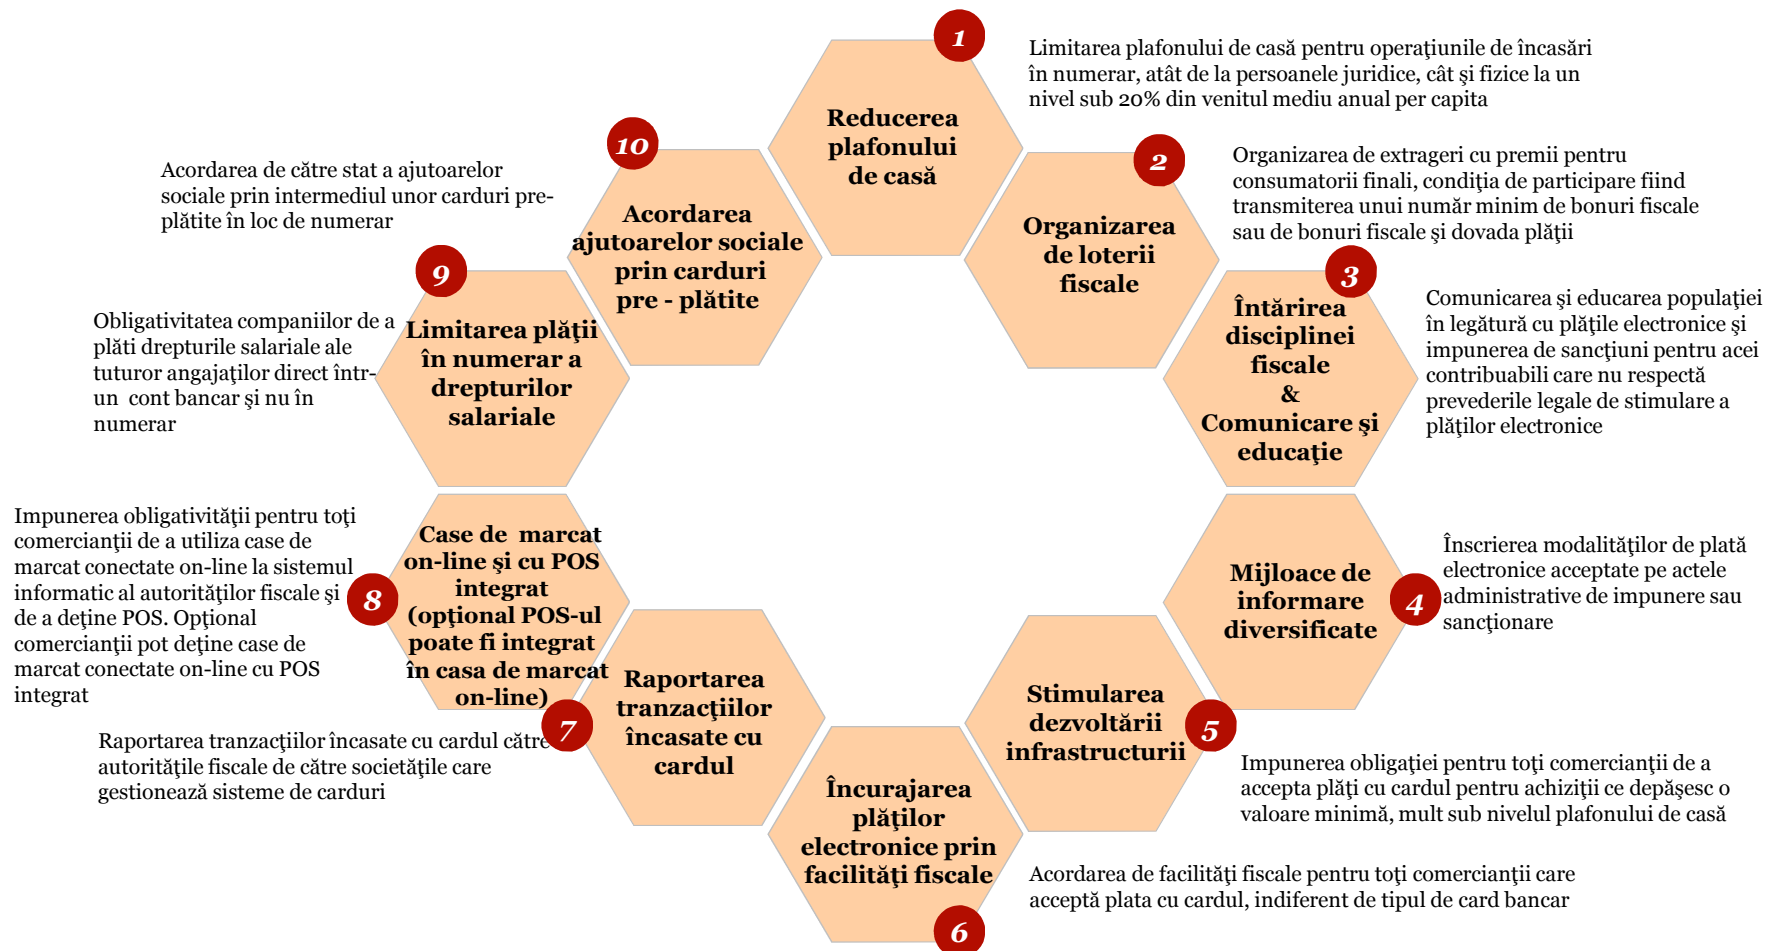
1

Reducerea plafonului de casă

Limitarea plafonului de casă pentru operaţiunile de încasări în numerar, atât de la persoanele juridice, cât şi fizice la un nivel sub 20% din venitul mediu anual per capita

2

Organizarea de loterii fiscale

Organizarea de extrageri cu premii pentru consumatorii finali, condiţia de participare fiind transmiterea unui număr minim de bonuri fiscale sau de bonuri fiscale şi dovada plăţii

3

Întărirea disciplinei fiscale & Comunicare şi educaţie

Comunicarea şi educarea populaţiei în legătură cu plăţile electronice şi impunerea de sancţiuni pentru acei contribuabili care nu respectă prevederile legale de stimulare a plăţilor electronice

4

Mijloace de informare diversificate

Înscrierea modalităţilor de plată electronice acceptate pe actele administrative de impunere sau sancţionare

5

Stimularea dezvoltării infrastructurii

Impunerea obligaţiei pentru toţi comercianţii de a accepta plăţi cu cardul pentru achiziţii ce depăşesc o valoare minimă, mult sub nivelul plafonului de casă

6

Încurajarea plăţilor electronice prin facilităţi fiscale

Acordarea de facilităţi fiscale pentru toţi comercianţii care acceptă plata cu cardul, indiferent de tipul de card bancar

7

Raportarea tranzacţiilor încasate cu cardul

Raportarea tranzacţiilor încasate cu cardul către autorităţile fiscale de către societăţile care gestionează sisteme de carduri

8

Case de marcat on-line şi cu POS integrat (opţional POS-ul poate fi integrat în casa de marcat on-line)

Impunerea obligativităţii pentru toţi comercianţii de a utiliza case de marcat conectate on-line la sistemul informatic al autorităţilor fiscale şi de a deţine POS. Opţional comercianţii pot deţine case de marcat conectate on-line cu POS integrat

9

Limitarea plăţii în numerar a drepturilor salariale

Obligativitatea companiilor de a plăti drepturile salariale ale tuturor angajaţilor direct într-un cont bancar şi nu în numerar

10

Acordarea ajutoarelor sociale prin carduri pre - plătite

Acordarea de către stat a ajutoarelor sociale prin intermediul unor carduri pre-plătite în loc de numerar